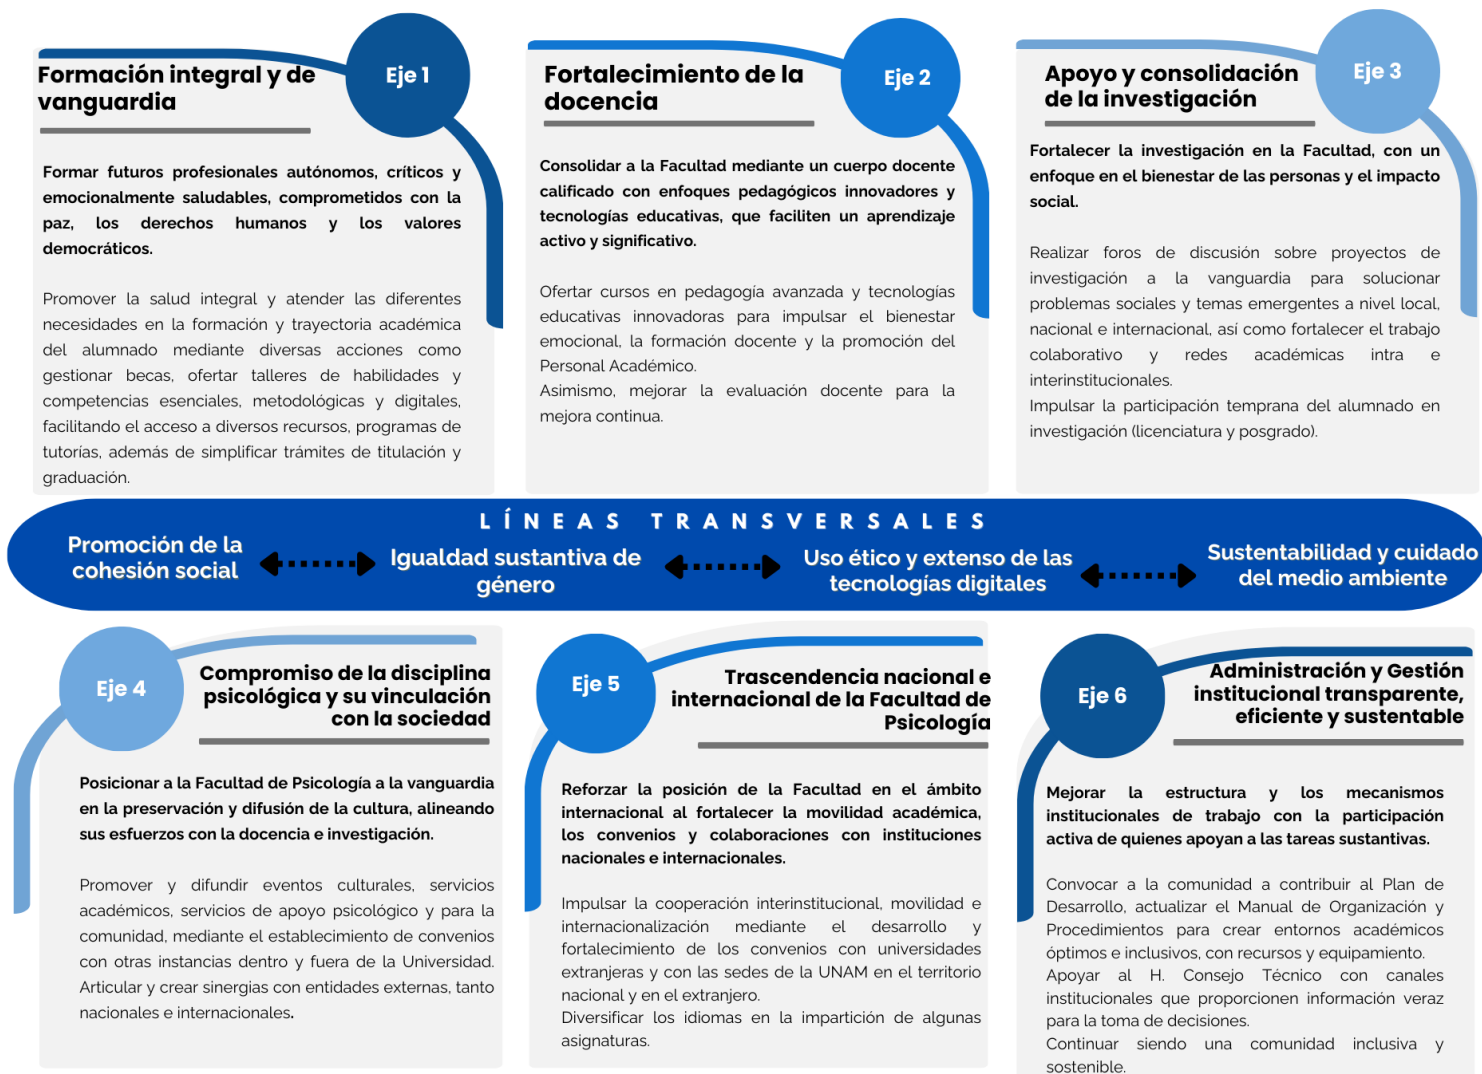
Formación integral y de vanguardia

Eje 1

Formar futuros profesionales autónomos, críticos y emocionalmente saludables, comprometidos con la paz, los derechos humanos y los valores democráticos.

Promover la salud integral y atender las diferentes necesidades en la formación y trayectoria académica del alumnado mediante diversas acciones como gestionar becas, ofertar talleres de habilidades y competencias esenciales, metodológicas y digitales, facilitando el acceso a diversos recursos, programas de tutorías, además de simplificar trámites de titulación y graduación.

Fortalecimiento de la docencia

Eje 2

Consolidar a la Facultad mediante un cuerpo docente calificado con enfoques pedagógicos innovadores y tecnologías educativas, que faciliten un aprendizaje activo y significativo.

Ofertar cursos en pedagogía avanzada y tecnologías educativas innovadoras para impulsar el bienestar emocional, la formación docente y la promoción del Personal Académico.
Asimismo, mejorar la evaluación docente para la mejora continua.

Apoyo y consolidación de la investigación

Eje 3

Fortalecer la investigación en la Facultad, con un enfoque en el bienestar de las personas y el impacto social.

Realizar foros de discusión sobre proyectos de investigación a la vanguardia para solucionar problemas sociales y temas emergentes a nivel local, nacional e internacional, así como fortalecer el trabajo colaborativo y redes académicas intra e interinstitucionales.
Impulsar la participación temprana del alumnado en investigación (licenciatura y posgrado).

LÍNEAS TRANSVERSALES

Promoción de la cohesión social

Igualdad sustantiva de género

Uso ético y extenso de las tecnologías digitales

Sustentabilidad y cuidado del medio ambiente

Eje 4

Compromiso de la disciplina psicológica y su vinculación con la sociedad

Posicionar a la Facultad de Psicología a la vanguardia en la preservación y difusión de la cultura, alineando sus esfuerzos con la docencia e investigación.

Promover y difundir eventos culturales, servicios académicos, servicios de apoyo psicológico y para la comunidad, mediante el establecimiento de convenios con otras instancias dentro y fuera de la Universidad. Articular y crear sinergias con entidades externas, tanto nacionales e internacionales.

Eje 5

Trascendencia nacional e internacional de la Facultad de Psicología

Reforzar la posición de la Facultad en el ámbito internacional al fortalecer la movilidad académica, los convenios y colaboraciones con instituciones nacionales e internacionales.

Impulsar la cooperación interinstitucional, movilidad e internacionalización mediante el desarrollo y fortalecimiento de los convenios con universidades extranjeras y con las sedes de la UNAM en el territorio nacional y en el extranjero.
Diversificar los idiomas en la impartición de algunas asignaturas.

Eje 6

Administración y Gestión institucional transparente, eficiente y sustentable

Mejorar la estructura y los mecanismos institucionales de trabajo con la participación activa de quienes apoyan a las tareas sustantivas.

Convocar a la comunidad a contribuir al Plan de Desarrollo, actualizar el Manual de Organización y Procedimientos para crear entornos académicos óptimos e inclusivos, con recursos y equipamiento.
Apoyar al H. Consejo Técnico con canales institucionales que proporcionen información veraz para la toma de decisiones.
Continuar siendo una comunidad inclusiva y sostenible.